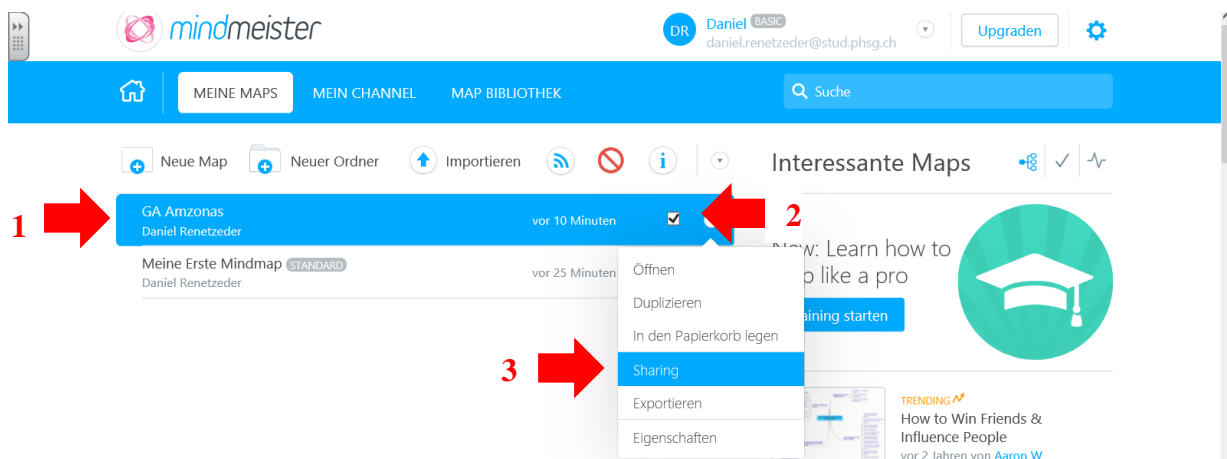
mindmeister

DR Daniel BASIC
daniel.renetzeder@stud.phsg.ch

Upgraden

MEINE MAPS MEIN CHANNEL MAP BIBLIOTHEK

Suche

Neue Map Neuer Ordner Importieren

Interessante Maps

1

GA Amzonas
Daniel Renetzeder
vor 10 Minuten

2

Meine Erste Mindmap STANDARD
Daniel Renetzeder
vor 25 Minuten

Öffnen
Duplizieren
In den Papierkorb legen

3

Sharing
Exportieren
Eigenschaften

New: Learn how to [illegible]p like a pro
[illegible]aining starten

TRENDING
How to Win Friends & Influence People
vor 2 Jahren von Aaron W